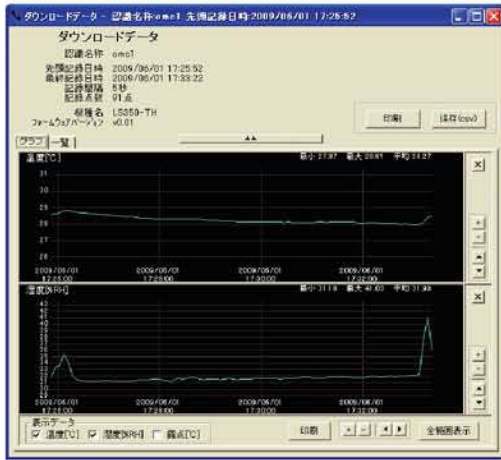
ダウンロードデータ - 記録名称omc1 先頭記録日時2009/06/01 17:25:52

ダウンロードデータ

記録名称 omc1

先頭記録日時 2009/06/01 17:25:52
最終記録日時 2009/06/01 17:33:22
記録間隔 5秒
記録点数 91点

機種名 LS350-TH
ファームウェアバージョン v0.01

印刷

保存(csv)

グラフ 一覧

温度[℃]

最小 27.97 最大 28.81 平均 28.27

31
30
29
28
27
26
25

2009/06/01 17:26:00
2009/06/01 17:28:00
2009/06/01 17:30:00
2009/06/01 17:32:00

湿度[%RH]

最小 31.18 最大 41.60 平均 31.98

2009/06/01 17:26:00
2009/06/01 17:28:00
2009/06/01 17:30:00
2009/06/01 17:32:00

表示データ
☑ 温度[℃] ☑ 湿度[%RH] ☐ 露点[℃]

印刷

全範囲表示